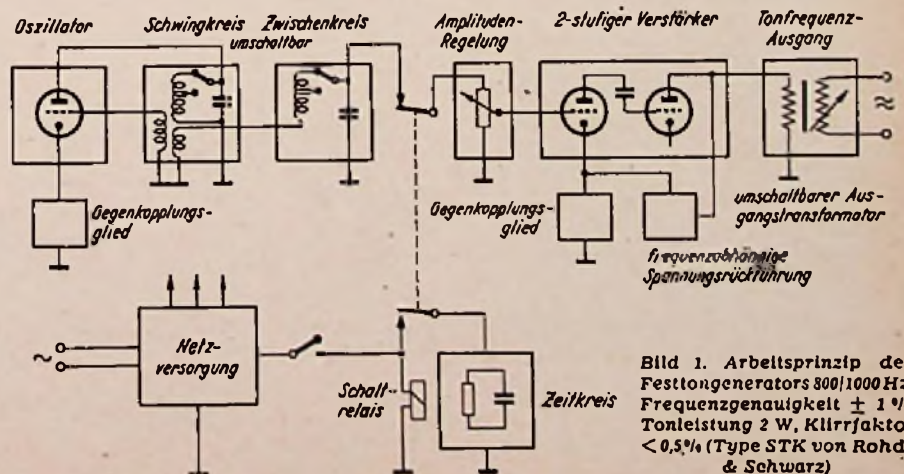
Oszillator

Schwingkreis umschaltbar

Zwischenkreis

Amplituden-Regelung

2-stufiger Verstärker

Tonfrequenz-Ausgang

$\approx$

Gegenkopplungsglied

Gegenkopplungsglied

umschaltbarer Ausgangstransformator

frequenzabhängige Spannungsrückführung

$\sim$

Netzversorgung

Schaltrelais

Zeitkreis

Bild 1. Arbeitsprinzip de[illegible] Festtongenerators 800/1000 H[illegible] Frequenzgenauigkeit $\pm$ 1 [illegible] Tonleistung 2 W, Klirrfakto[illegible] < 0,5 % (Type STK von Rohd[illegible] & Schwarz)